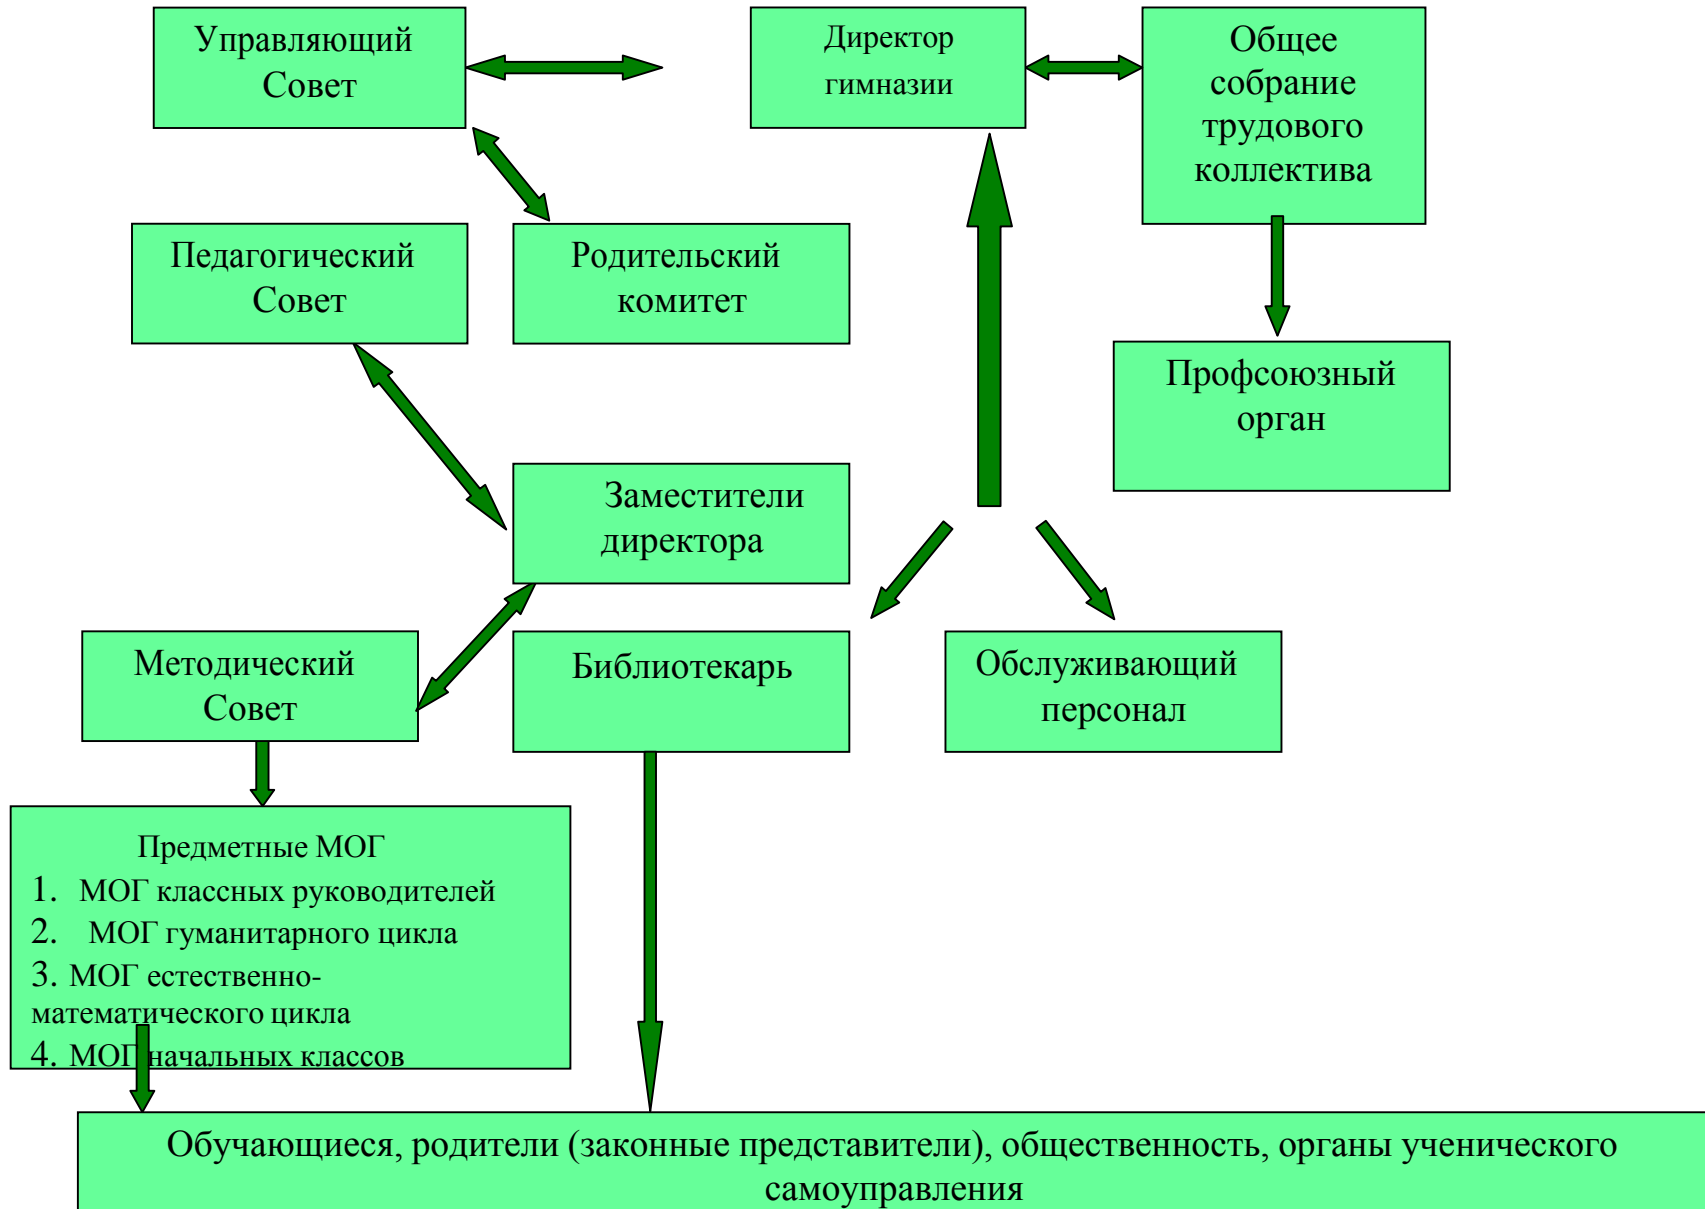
Управляющий Совет

Директор гимназии

Общее собрание трудового коллектива

Педагогический Совет

Родительский комитет

Профсоюзный орган

Заместители директора

Методический Совет

Библиотекарь

Обслуживающий персонал

Предметные МОГ
1. МОГ классных руководителей
2. МОГ гуманитарного цикла
3. МОГ естественно-математического цикла
4. МОГ начальных классов

Обучающиеся, родители (законные представители), общественность, органы ученического самоуправления